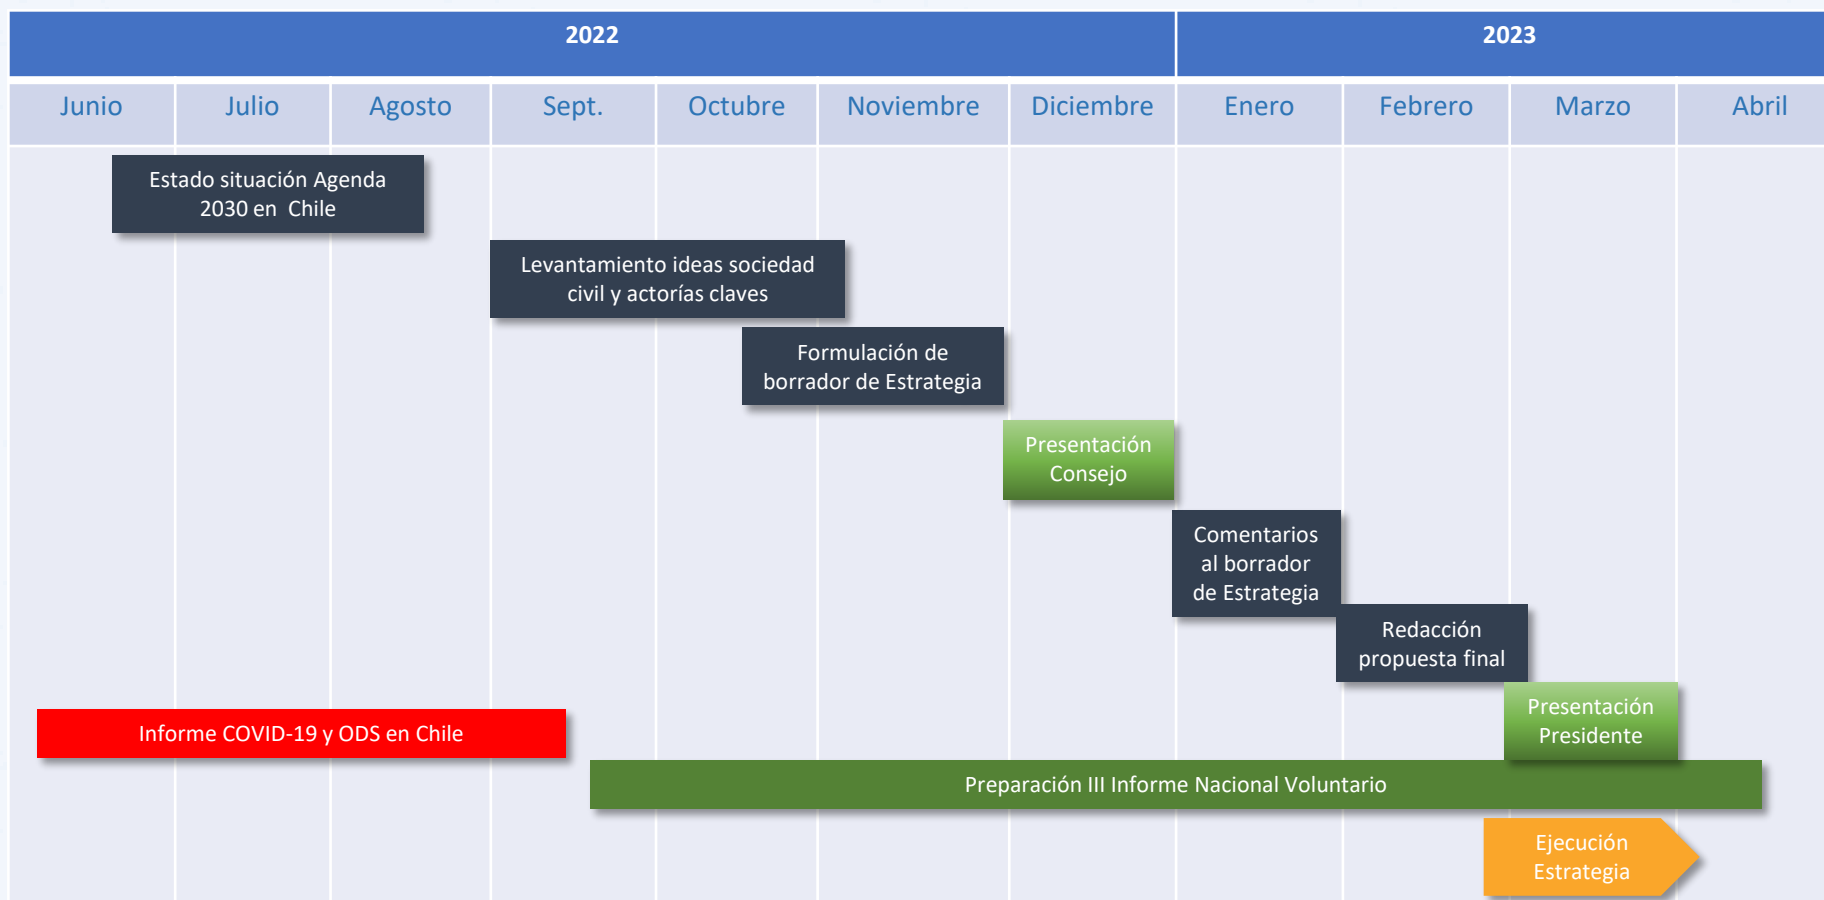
2022

2023

| Junio | Julio | Agosto | Sept. | Octubre | Noviembre | Diciembre | Enero | Febrero | Marzo | Abril |
|---|---|---|---|---|---|---|---|---|---|---|

Estado situación Agenda 2030 en Chile

Levantamiento ideas sociedad civil y actorías claves

Formulación de borrador de Estrategia

Presentación Consejo

Comentarios al borrador de Estrategia

Redacción propuesta final

Presentación Presidente

Informe COVID-19 y ODS en Chile

Preparación III Informe Nacional Voluntario

Ejecución Estrategia